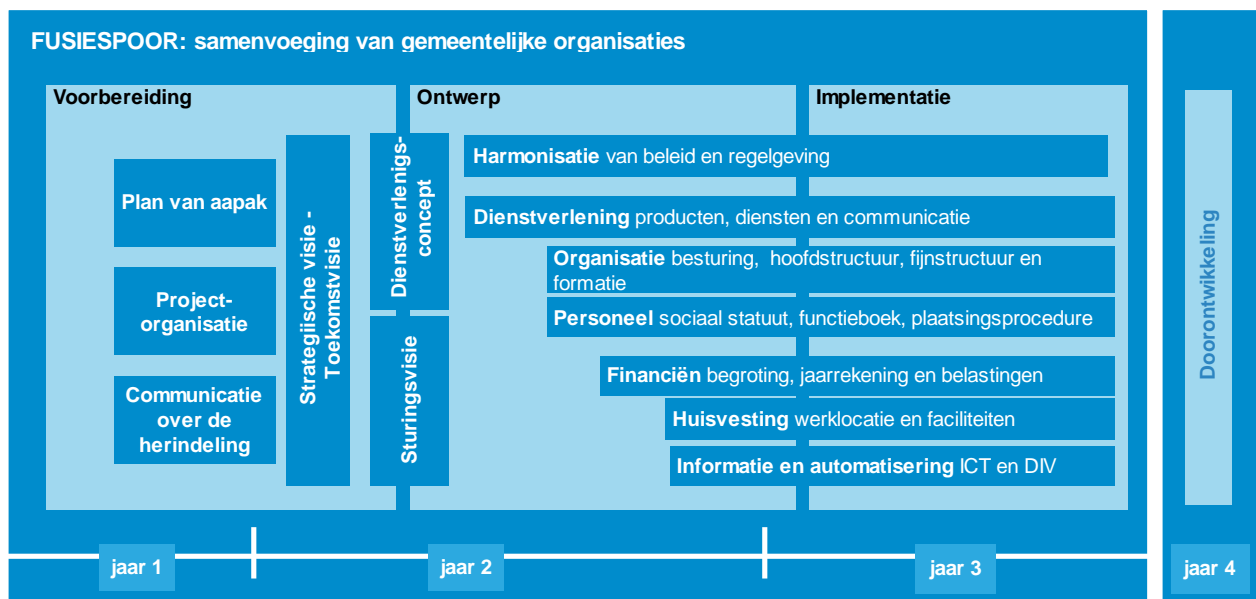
FUSIESPOOR: samenvoeging van gemeentelijke organisaties

Voorbereiding

Ontwerp

Implementatie

Plan van aapak

Project-organisatie

Communicatie over de herindeling

Strategische visie - Toekomstvisie

Dienstverlenings-concept

Sturingsvisie

Harmonisatie van beleid en regelgeving

Dienstverlening producten, diensten en communicatie

Organisatie besturing, hoofdstructuur, fijnstructuur en formatie

Personeel sociaal statuut, functieboek, plaatsingsprocedure

Financiën begroting, jaarrekening en belastingen

Huisvesting werklocatie en faciliteiten

Informatie en automatisering ICT en DIV

Doorontwikkeling

jaar 1

jaar 2

jaar 3

jaar 4